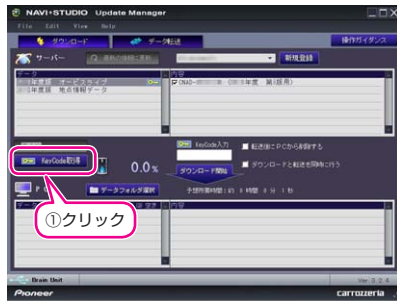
NAVI*STUDIO Update Manager
File Edit View Help
ダウンロード
データ転送
操作ガイダンス
サーバー
新規登録
データ
2013年度版 オービスライブ
2013年度版 地点情報データ
内容
CNAD-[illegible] (2013年度 第1弾用)
KeyCode入力
転送後にPCから削除する
ダウンロードと転送を同時に行う
KeyCode取得
0.0%
ダウンロード開始
予想所要時間：約 0 時間 0 分 1 秒
データフォルダ選択
データ
内容
①クリック
Brain Unit
Pioneer
carrozzeria